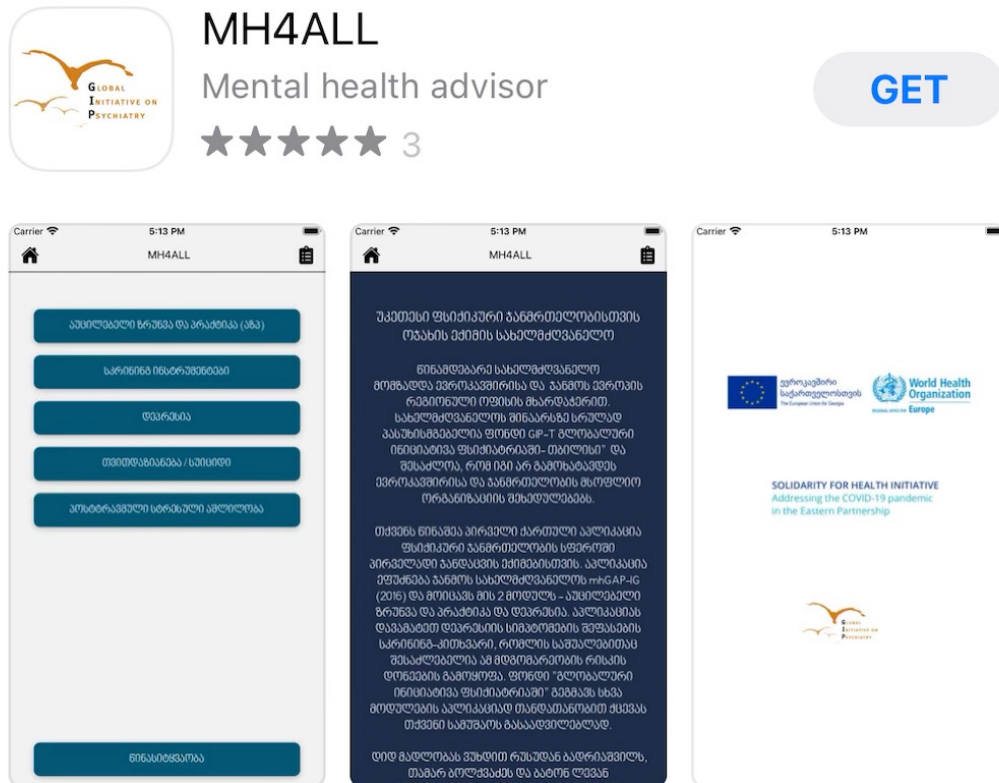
GLOBAL INITIATIVE ON PSYCHIATRY

MH4ALL
Mental health advisor
★★★★★ 3

GET

Carrier 5:13 PM
MH4ALL

აუცილებელი ზრუნვა და პრაქტიკა (აზპ)

სკრინინგ ინსტრუმენტები

დეპრესია

თვითდაზიანება / სუიციდი

პოსტტრავმული სტრესული აშლილობა

წინასიტყვაობა

Carrier 5:13 PM
MH4ALL

უკეთესი ფსიქიკური ჯანმრთელობისთვის ოჯახის ექიმის სახელმძღვანელო

წინამდებარე სახელმძღვანელო მომზადდა ევროკავშირისა და ჯანმოს ევროპის რეგიონული ოფისის მხარდაჭერით. სახელმძღვანელოს შინაარსზე სრულად პასუხისმგებელია ფონდი GIP-T გლობალური ინიციატივა ფსიქიატრიაში- თბილისი" და შესაძლოა, რომ იგი არ გამოხატავდეს ევროკავშირისა და ჯანმრთელობის მსოფლიო ორგანიზაციის შეხედულებებს.

თქვენს წინაშეა პირველი ქართული აპლიკაცია ფსიქიკური ჯანმრთელობის სფეროში პირველადი ჯანდაცვის ექიმებისთვის. აპლიკაცია ეფუძნება ჯანმოს სახელმძღვანელოს mhGAP-IG (2016) და მოიცავს მის 2 მოდულს - აუცილებელი ზრუნვა და პრაქტიკა და დეპრესია. აპლიკაციას დაემატება დეპრესიის სიმპტომების შეფასების სკრინინგ-კითხვარი, რომლის საშუალებითაც შესაძლებელია ამ მდგომარეობის რისკის დონეების გამოყოფა. ფონდი "გლობალური ინიციატივა ფსიქიატრიაში" გეგმავს სხვა მოდულების აპლიკაციად თანდათანობით ქცევას თქვენი საჭიროების გასაადვილებლად.

დიდ მადლობას უხდით რუსუდან ბადრიაშვილს, თამარ გოლქაძეს და ბაბინე ლეჟავა

Carrier 5:13 PM

ევროკავშირი საქართველოსთვის
The European Union for Georgia

World Health Organization
Europe

SOLIDARITY FOR HEALTH INITIATIVE
Addressing the COVID-19 pandemic in the Eastern Partnership

GLOBAL INITIATIVE ON PSYCHIATRY